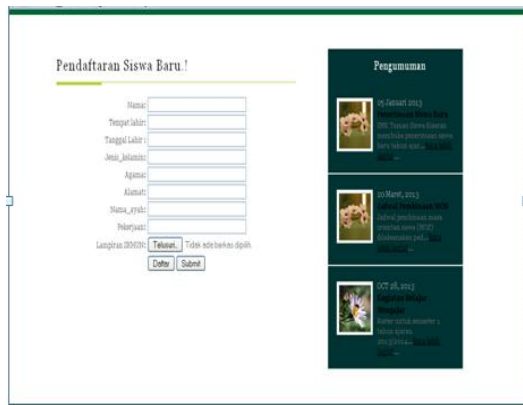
Pendaftaran Siswa Baru.!

Nama:
Tempat lahir:
Tanggal Lahir :
Jenis_kelamin:
Agama:
Alamat:
Nama_ayah:
Pekerjaan:
Lampiran SKHUN: Telusuri... Tidak ada berkas dipilih.
Daftar Submit

Pengumuman

05 Januari 2013
Penerimaan Siswa Baru
SMK Taman Siswa Kawasi membuka penerimaan siswa baru tahun ajar... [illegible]

20 Maret, 2013
Jadwal Pendaftaran MOS
Jadwal pendaftaran masa orientasi siswa (MOS) dilaksanakan pad... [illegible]

OCT 28, 2013
Jadwal Les Belajar Tambahan
Materi untuk semester 1 tahun ajaran 2013/2014... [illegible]